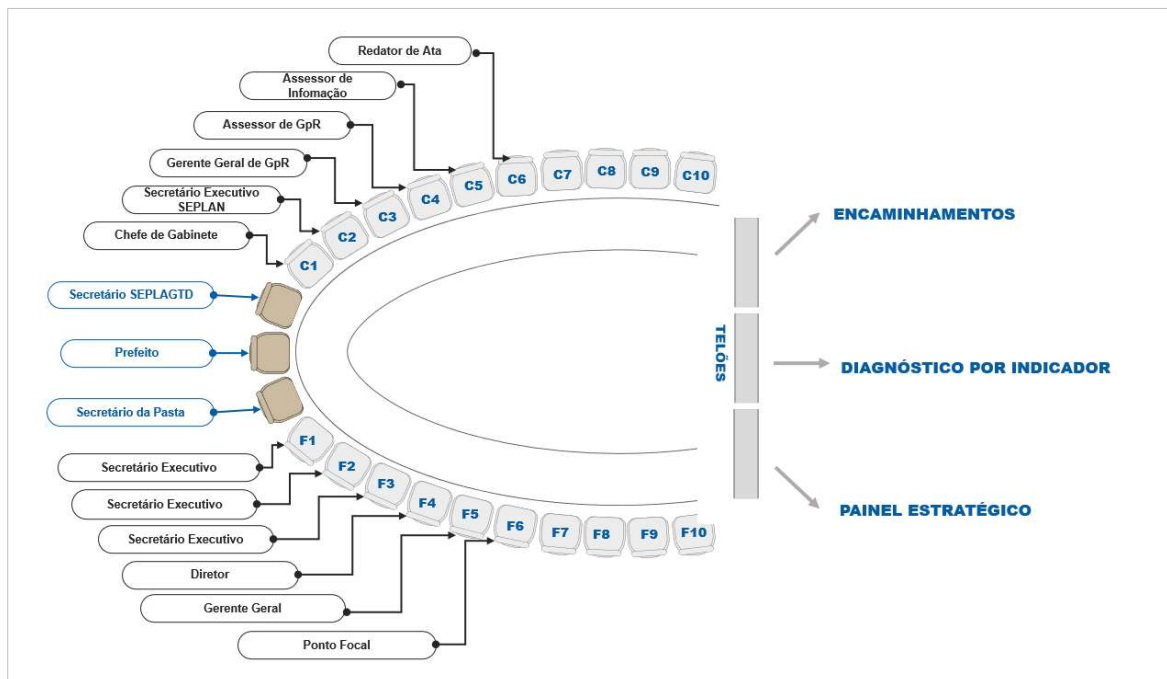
Redator de Ata

Assessor de Infomação

Assessor de GpR

Gerente Geral de GpR

Secretário Executivo SEPLAN

Chefe de Gabinete

Secretário SEPLAGTD

Prefeito

Secretário da Pasta

Secretário Executivo

Secretário Executivo

Secretário Executivo

Diretor

Gerente Geral

Ponto Focal

C1 C2 C3 C4 C5 C6 C7 C8 C9 C10

F1 F2 F3 F4 F5 F6 F7 F8 F9 F10

TELÕES

ENCAMINHAMENTOS

DIAGNÓSTICO POR INDICADOR

PAINEL ESTRATÉGICO